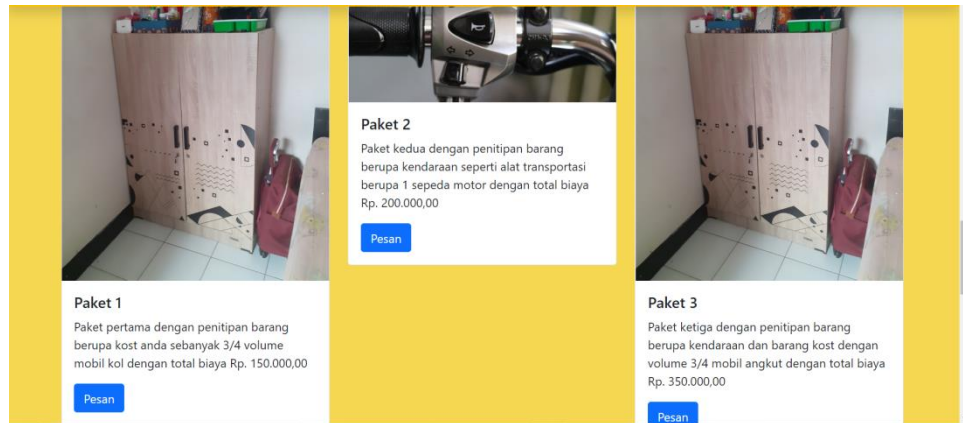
Paket 1

Paket pertama dengan penitipan barang berupa kost anda sebanyak 3/4 volume mobil kol dengan total biaya Rp. 150.000,00

Pesan

Paket 2

Paket kedua dengan penitipan barang berupa kendaraan seperti alat transportasi berupa 1 sepeda motor dengan total biaya Rp. 200.000,00

Pesan

Paket 3

Paket ketiga dengan penitipan barang berupa kendaraan dan barang kost dengan volume 3/4 mobil angkut dengan total biaya Rp. 350.000,00

Pesan